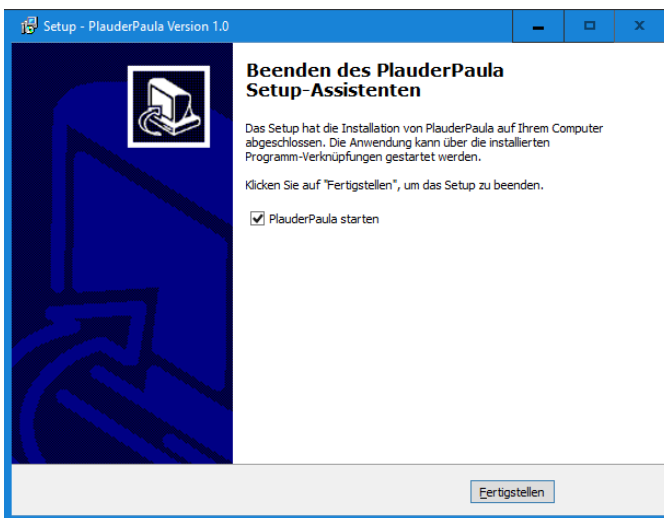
Setup - PlauderPaula Version 1.0

Beenden des PlauderPaula Setup-Assistenten

Das Setup hat die Installation von PlauderPaula auf Ihrem Computer abgeschlossen. Die Anwendung kann über die installierten Programm-Verknüpfungen gestartet werden.

Klicken Sie auf "Fertigstellen", um das Setup zu beenden.

☑ PlauderPaula starten

Fertigstellen